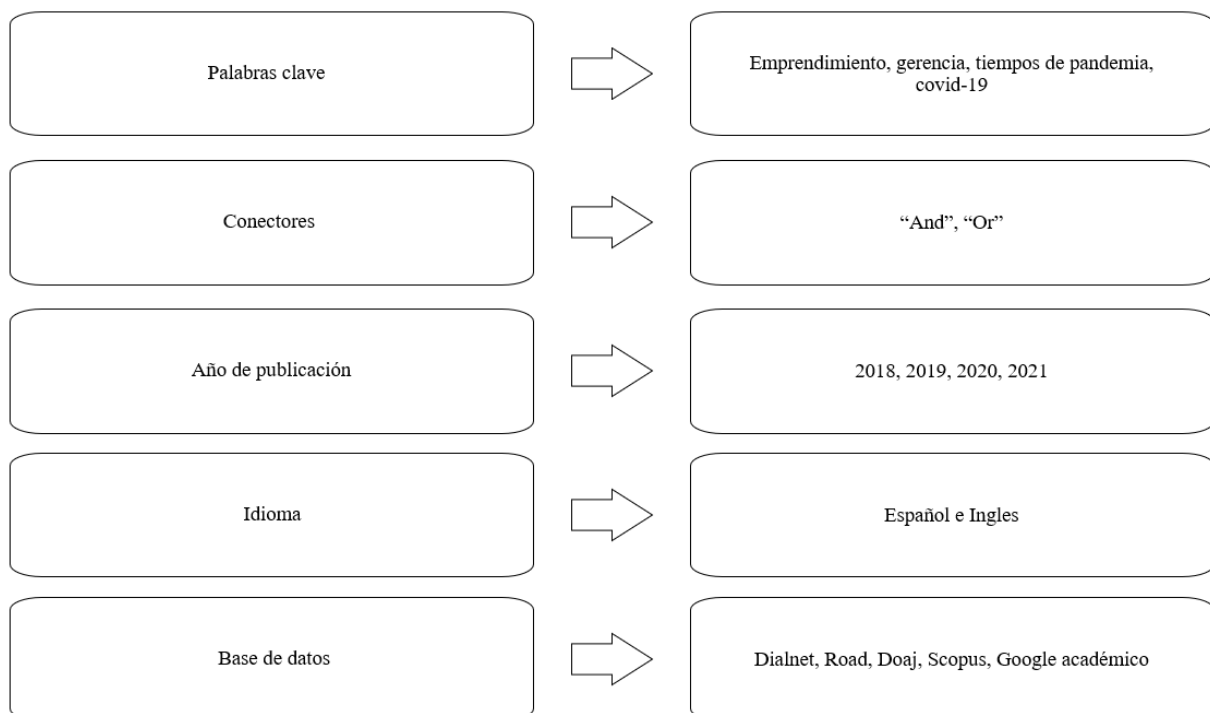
Palabras clave

Emprendimiento, gerencia, tiempos de pandemia, covid-19

Conectores

“And”, “Or”

Año de publicación

2018, 2019, 2020, 2021

Idioma

Español e Ingles

Base de datos

Dialnet, Road, Doaj, Scopus, Google académico